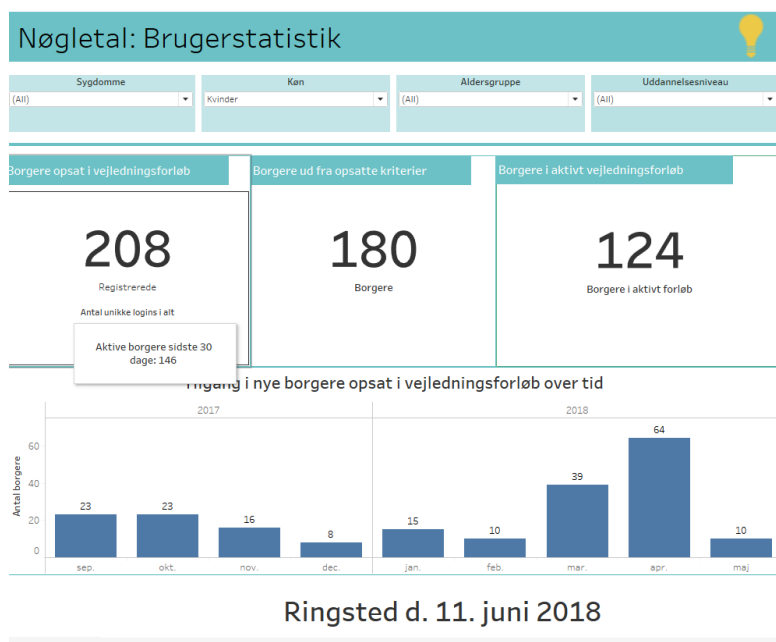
Nøgletal: Brugerstatistik

Sygdomme
(All)

Køn
Kvinder

Aldersgruppe
(All)

Uddannelsesniveau
(All)

Borgere opsat i vejledningsforløb

208

Registrerede

Antal unikke logins i alt

Aktive borgere sidste 30 dage: 146

Borgere ud fra opsatte kriterier

180

Borgere

Borgere i aktivt vejledningsforløb

124

Borgere i aktivt forløb

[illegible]gang i nye borgere opsat i vejledningsforløb over tid

2017

2018

Antal borgere

60
40
20
0

23
23
16
8
15
10
39
64
10

sep.
okt.
nov.
dec.
jan.
feb.
mar.
apr.
maj

Ringsted d. 11. juni 2018